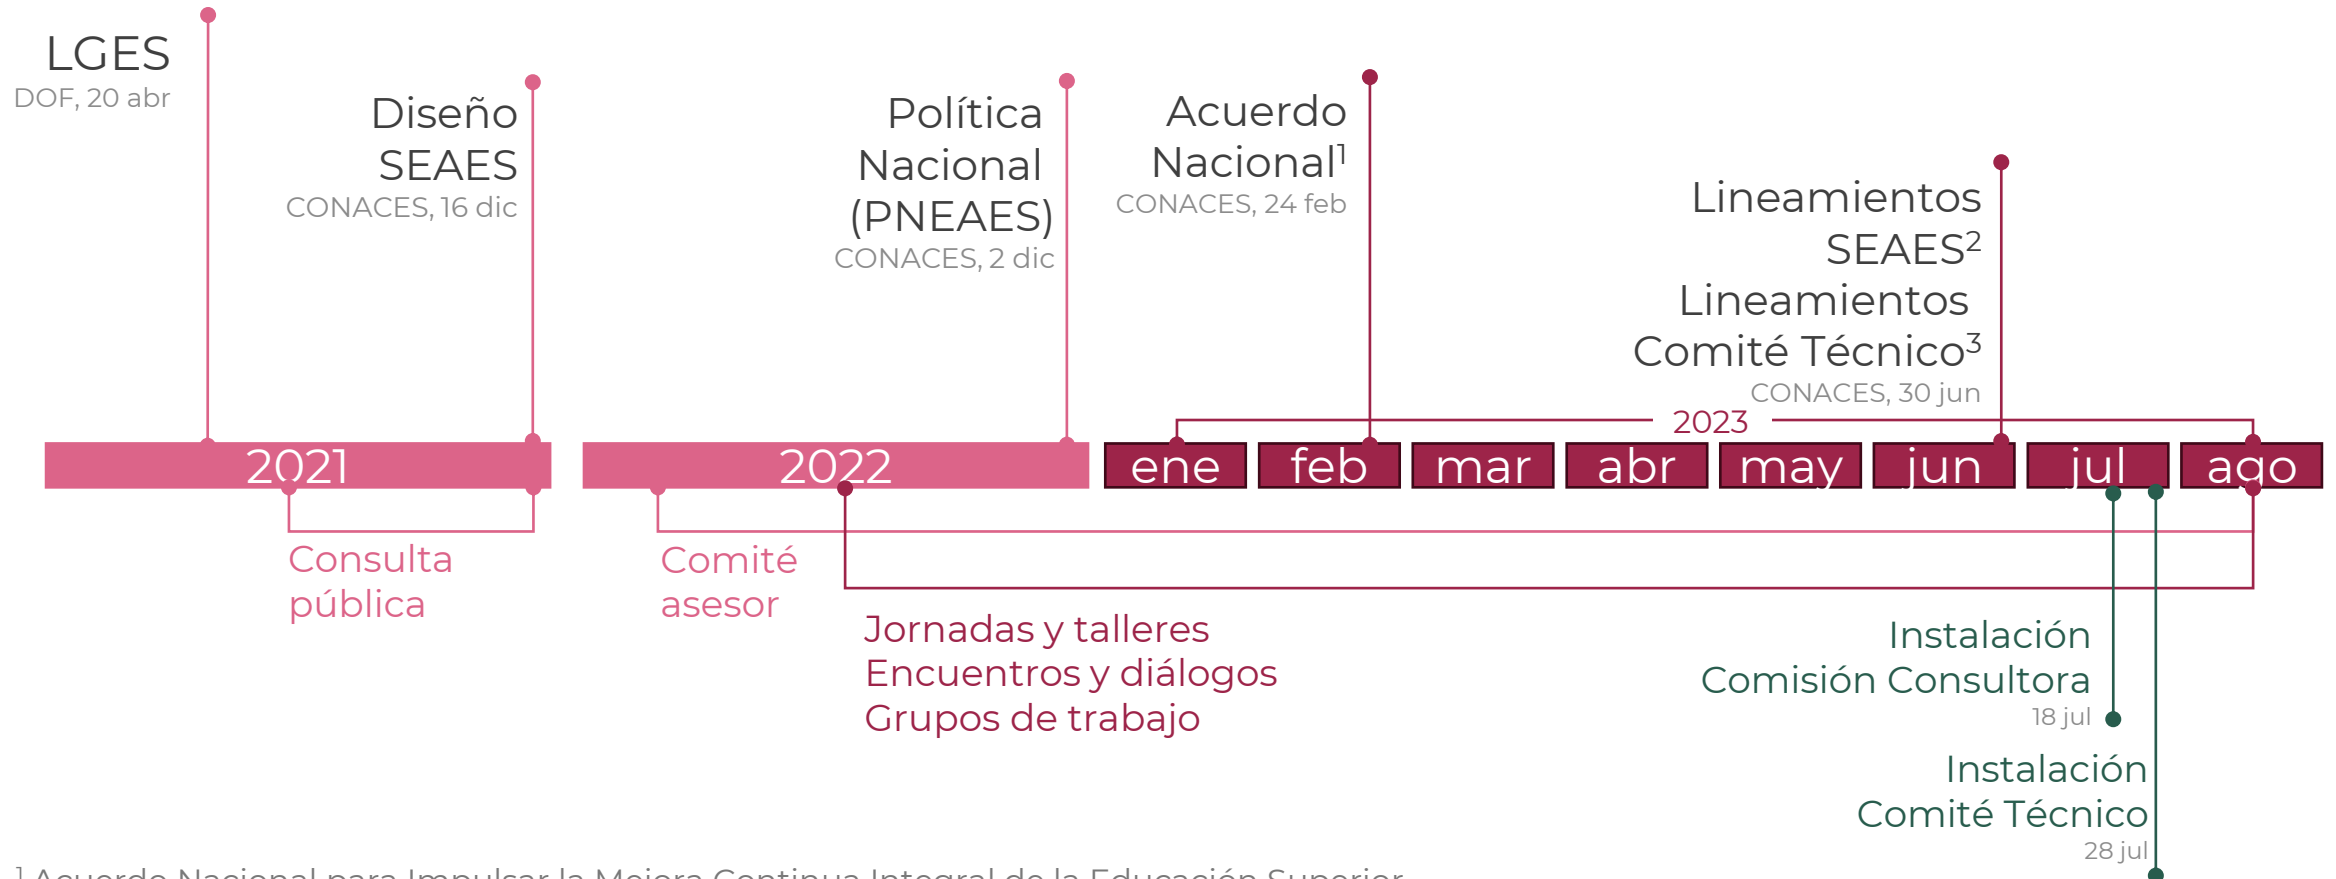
LGES
DOF, 20 abr

Diseño SEAES
CONACES, 16 dic

Política Nacional (PNEAES)
CONACES, 2 dic

Acuerdo Nacional$^1$
CONACES, 24 feb

Lineamientos SEAES$^2$
Lineamientos Comité Técnico$^3$
CONACES, 30 jun

2023

2021

2022

ene feb mar abr may jun jul ago

Consulta pública

Comité asesor

Jornadas y talleres
Encuentros y diálogos
Grupos de trabajo

Instalación Comisión Consultora
18 jul

Instalación Comité Técnico
28 jul

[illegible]